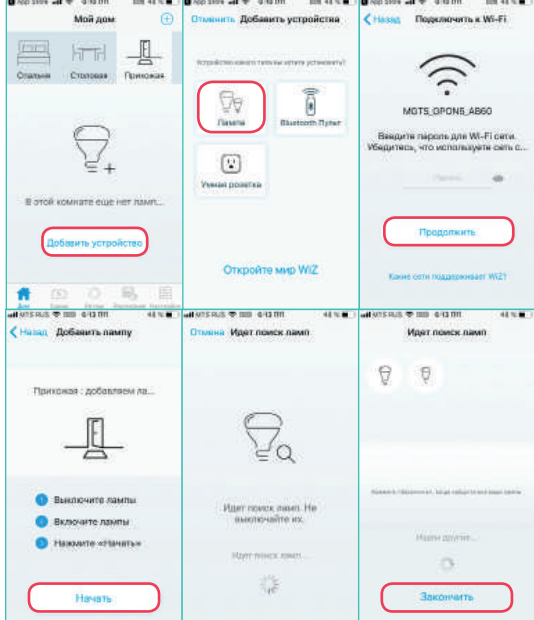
App Store 6:13 ПП 48 %

Мой дом

Спальня
Столовая
Прихожая

В этой комнате еще нет ламп...

Добавить устройство

Дом

App Store 6:13 ПП 48 %

Отменить Добавить устройства

Устройство какого типа вы хотите установить?

Лампа
Bluetooth Пульт
Умная розетка

Откройте мир WiZ

App Store 6:13 ПП 48 %

< Назад Подключить к Wi-Fi

MGTS_GPON5_AB60

Введите пароль для Wi-Fi сети. Убедитесь, что используете сеть с...

Пароль

Продолжить

Какие сети поддерживает WiZ?

MTS RUS 6:13 ПП 48 %

< Назад Добавить лампу

Прихожая : добавляем ла...

Выключите лампы
Включите лампы
Нажмите «Начать»

Начать

MTS RUS 6:13 ПП 48 %

Отмена Идет поиск ламп

Идет поиск ламп. Не выключайте их.

Идут поиск ламп...

MTS RUS 6:13 ПП 48 %

Идет поиск ламп

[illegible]

Ищем другие...

Закончить